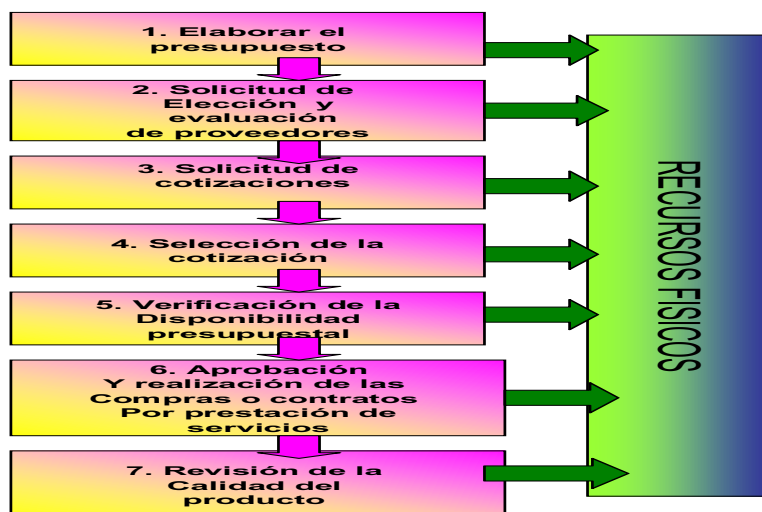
1. Elaborar el presupuesto

2. Solicitud de Elección y evaluación de proveedores

3. Solicitud de cotizaciones

4. Selección de la cotización

5. Verificación de la Disponibilidad presupuestal

6. Aprobación Y realización de las Compras o contratos Por prestación de servicios

7. Revisión de la Calidad del producto

RECURSOS FISICOS